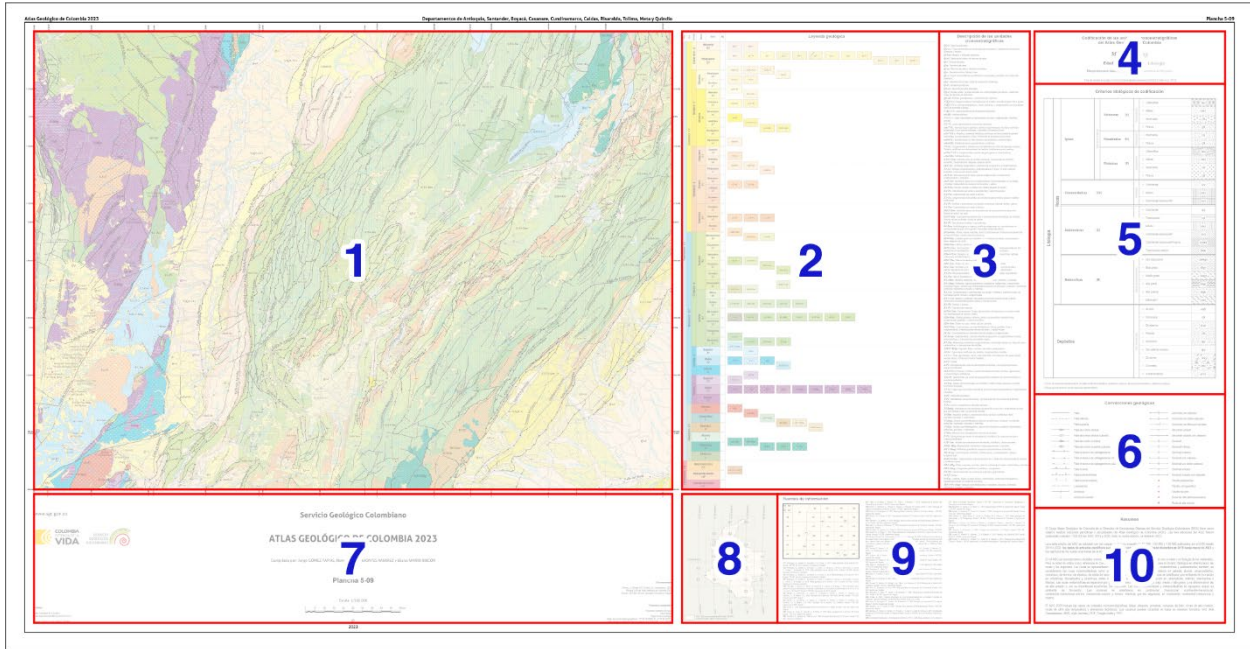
Atlas Geológico de Colombia 2023

Departamentos de Antioquia, Santander, Boyacá, Casanare, Cundinamarca, Caldas, Risaralda, Tolima, Meta y Quindío

Plancha 5-09

1

Leyenda geológica

2

Descripción de las unidades cronoestratigráficas

3

4

Convenciones geológicas

5

Símbolos litológicos de columnas

6

Servicio Geológico Colombiano

ATLAS GEOLÓGICO DE COLOMBIA 2023

Plancha 5-09

COLOMBIA POTENCIA DE LA VIDA

7

8

Fuentes de información

9

Resumen

10

2023